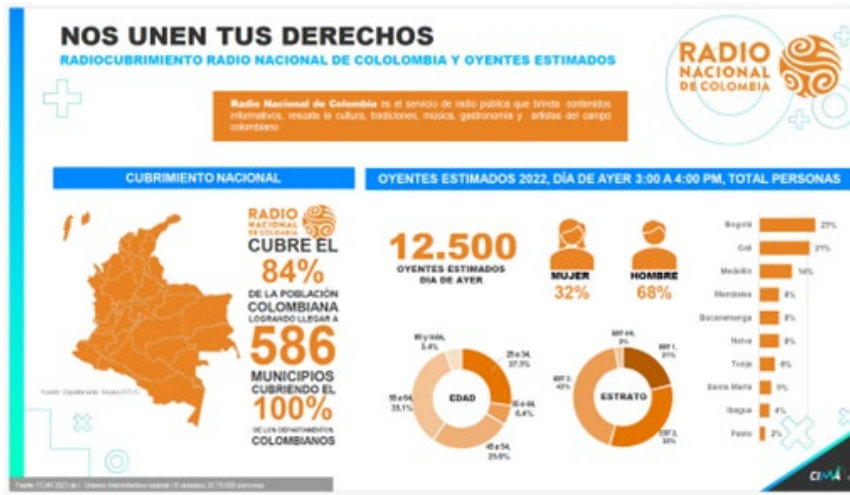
NOS UNEN TUS DERECHOS
RADIOCUBRIMIENTO RADIO NACIONAL DE COLOLOMBIA Y OYENTES ESTIMADOS

RADIO NACIONAL DE COLOMBIA

Radio Nacional de Colombia es el servicio de radio pública que brinda contenidos informativos, rescata la cultura, tradiciones, música, gastronomía y artistas del campo colombiano

CUBRIMIENTO NACIONAL

RADIO NACIONAL DE COLOMBIA
CUBRE EL
84%
DE LA POBLACIÓN COLOMBIANA
LOGRANDO LLEGAR A
586
MUNICIPIOS
CUBRIENDO EL
100%
DE LOS DEPARTAMENTOS
COLOMBIANOS

Fuente: Departamento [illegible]

OYENTES ESTIMADOS 2022, DÍA DE AYER 3:00 A 4:00 PM, TOTAL PERSONAS

12.500
OYENTES ESTIMADOS DIA DE AYER

MUJER
32%

HOMBRE
68%

EDAD
65 y más, 5,4%
25 a 34, 37,3%
35 a 44, 6,4%
45 a 54, 25,6%
55 a 64, 35,1%

ESTRATO
EST 4-6, 3%
EST 1, 21%
EST 2, 33%
EST 3, 43%

| | |
|---|---|
| Bogotá | 23% |
| Cali | 21% |
| Medellín | 14% |
| Manizales | 8% |
| Bucaramanga | 8% |
| Neiva | 8% |
| Tunja | 6% |
| Santa Marta | 5% |
| Ibagué | 4% |
| Pasto | 2% |

Fuente: ECAR 2022 ola I. Universo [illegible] personas

CIMA